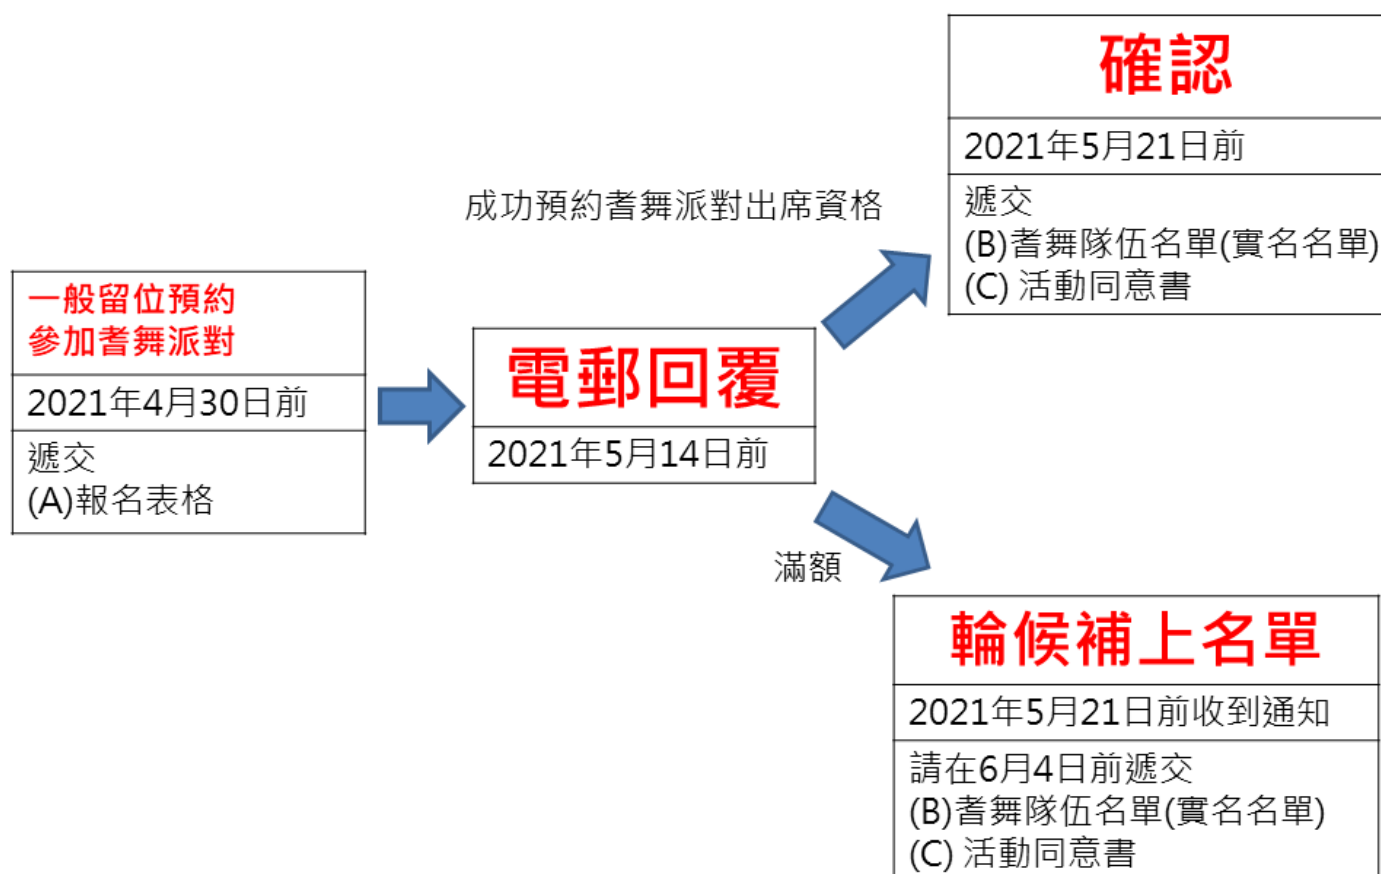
一般留位預約
參加耆舞派對

2021年4月30日前

遞交
(A)報名表格

電郵回覆

2021年5月14日前

成功預約者舞派對出席資格

確認

2021年5月21日前

遞交
(B)耆舞隊伍名單(實名名單)
(C) 活動同意書

滿額

輪候補上名單

2021年5月21日前收到通知

請在6月4日前遞交
(B)耆舞隊伍名單(實名名單)
(C) 活動同意書